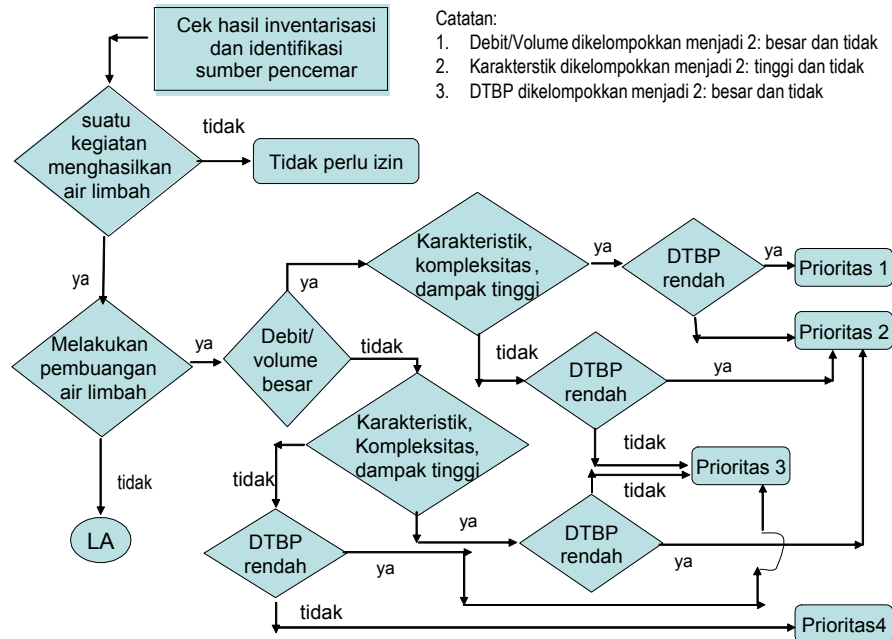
Cek hasil inventarisasi dan identifikasi sumber pencemar

Catatan:
1. Debit/Volume dikelompokkan menjadi 2: besar dan tidak
2. Karakterstik dikelompokkan menjadi 2: tinggi dan tidak
3. DTBP dikelompokkan menjadi 2: besar dan tidak

suatu kegiatan menghasilkan air limbah

tidak

Tidak perlu izin

ya

Melakukan pembuangan air limbah

ya

Debit/ volume besar

ya

Karakteristik, kompleksitas, dampak tinggi

ya

DTBP rendah

ya

Prioritas 1

Prioritas 2

tidak

DTBP rendah

ya

tidak

Karakteristik, Kompleksitas, dampak tinggi

tidak

Prioritas 3

tidak

tidak

tidak

LA

DTBP rendah

ya

ya

DTBP rendah

ya

tidak

Prioritas4